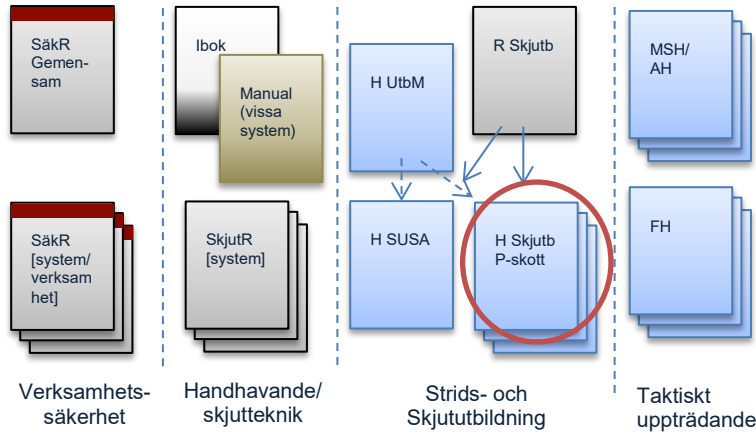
SäkR Gemensam

SäkR [system/ verksamhet]

Verksamhetssäkerhet

Ibok

Manual (vissa system)

SkjutR [system]

Handhavande/ skjutteknik

H UtbM

R Skjutb

H SUSA

H Skjutb P-skott

Strids- och Skjututbildning

MSH/ AH

FH

Taktiskt uppträdande